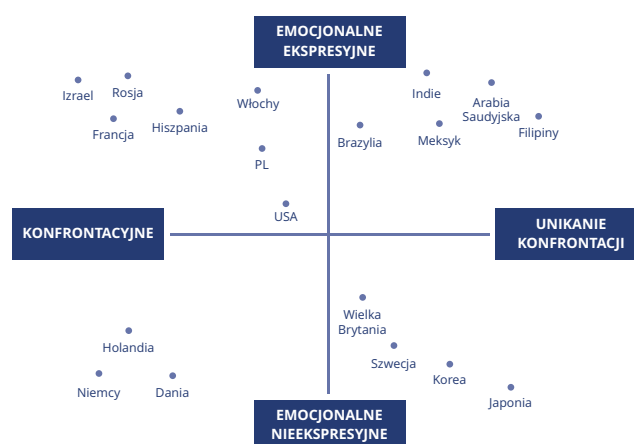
EMOCJONALNE EKSPRESYJNE

Izrael
Rosja
Francja
Hiszpania
Włochy
PL
USA
Brazylia
Indie
Meksyk
Arabia Saudyjska
Filipiny

KONFRONTACYJNE

UNIKANIE KONFRONTACJI

Holandia
Niemcy
Dania
Wielka Brytania
Szwecja
Korea
Japonia

EMOCJONALNE NIEEKSPRESYJNE